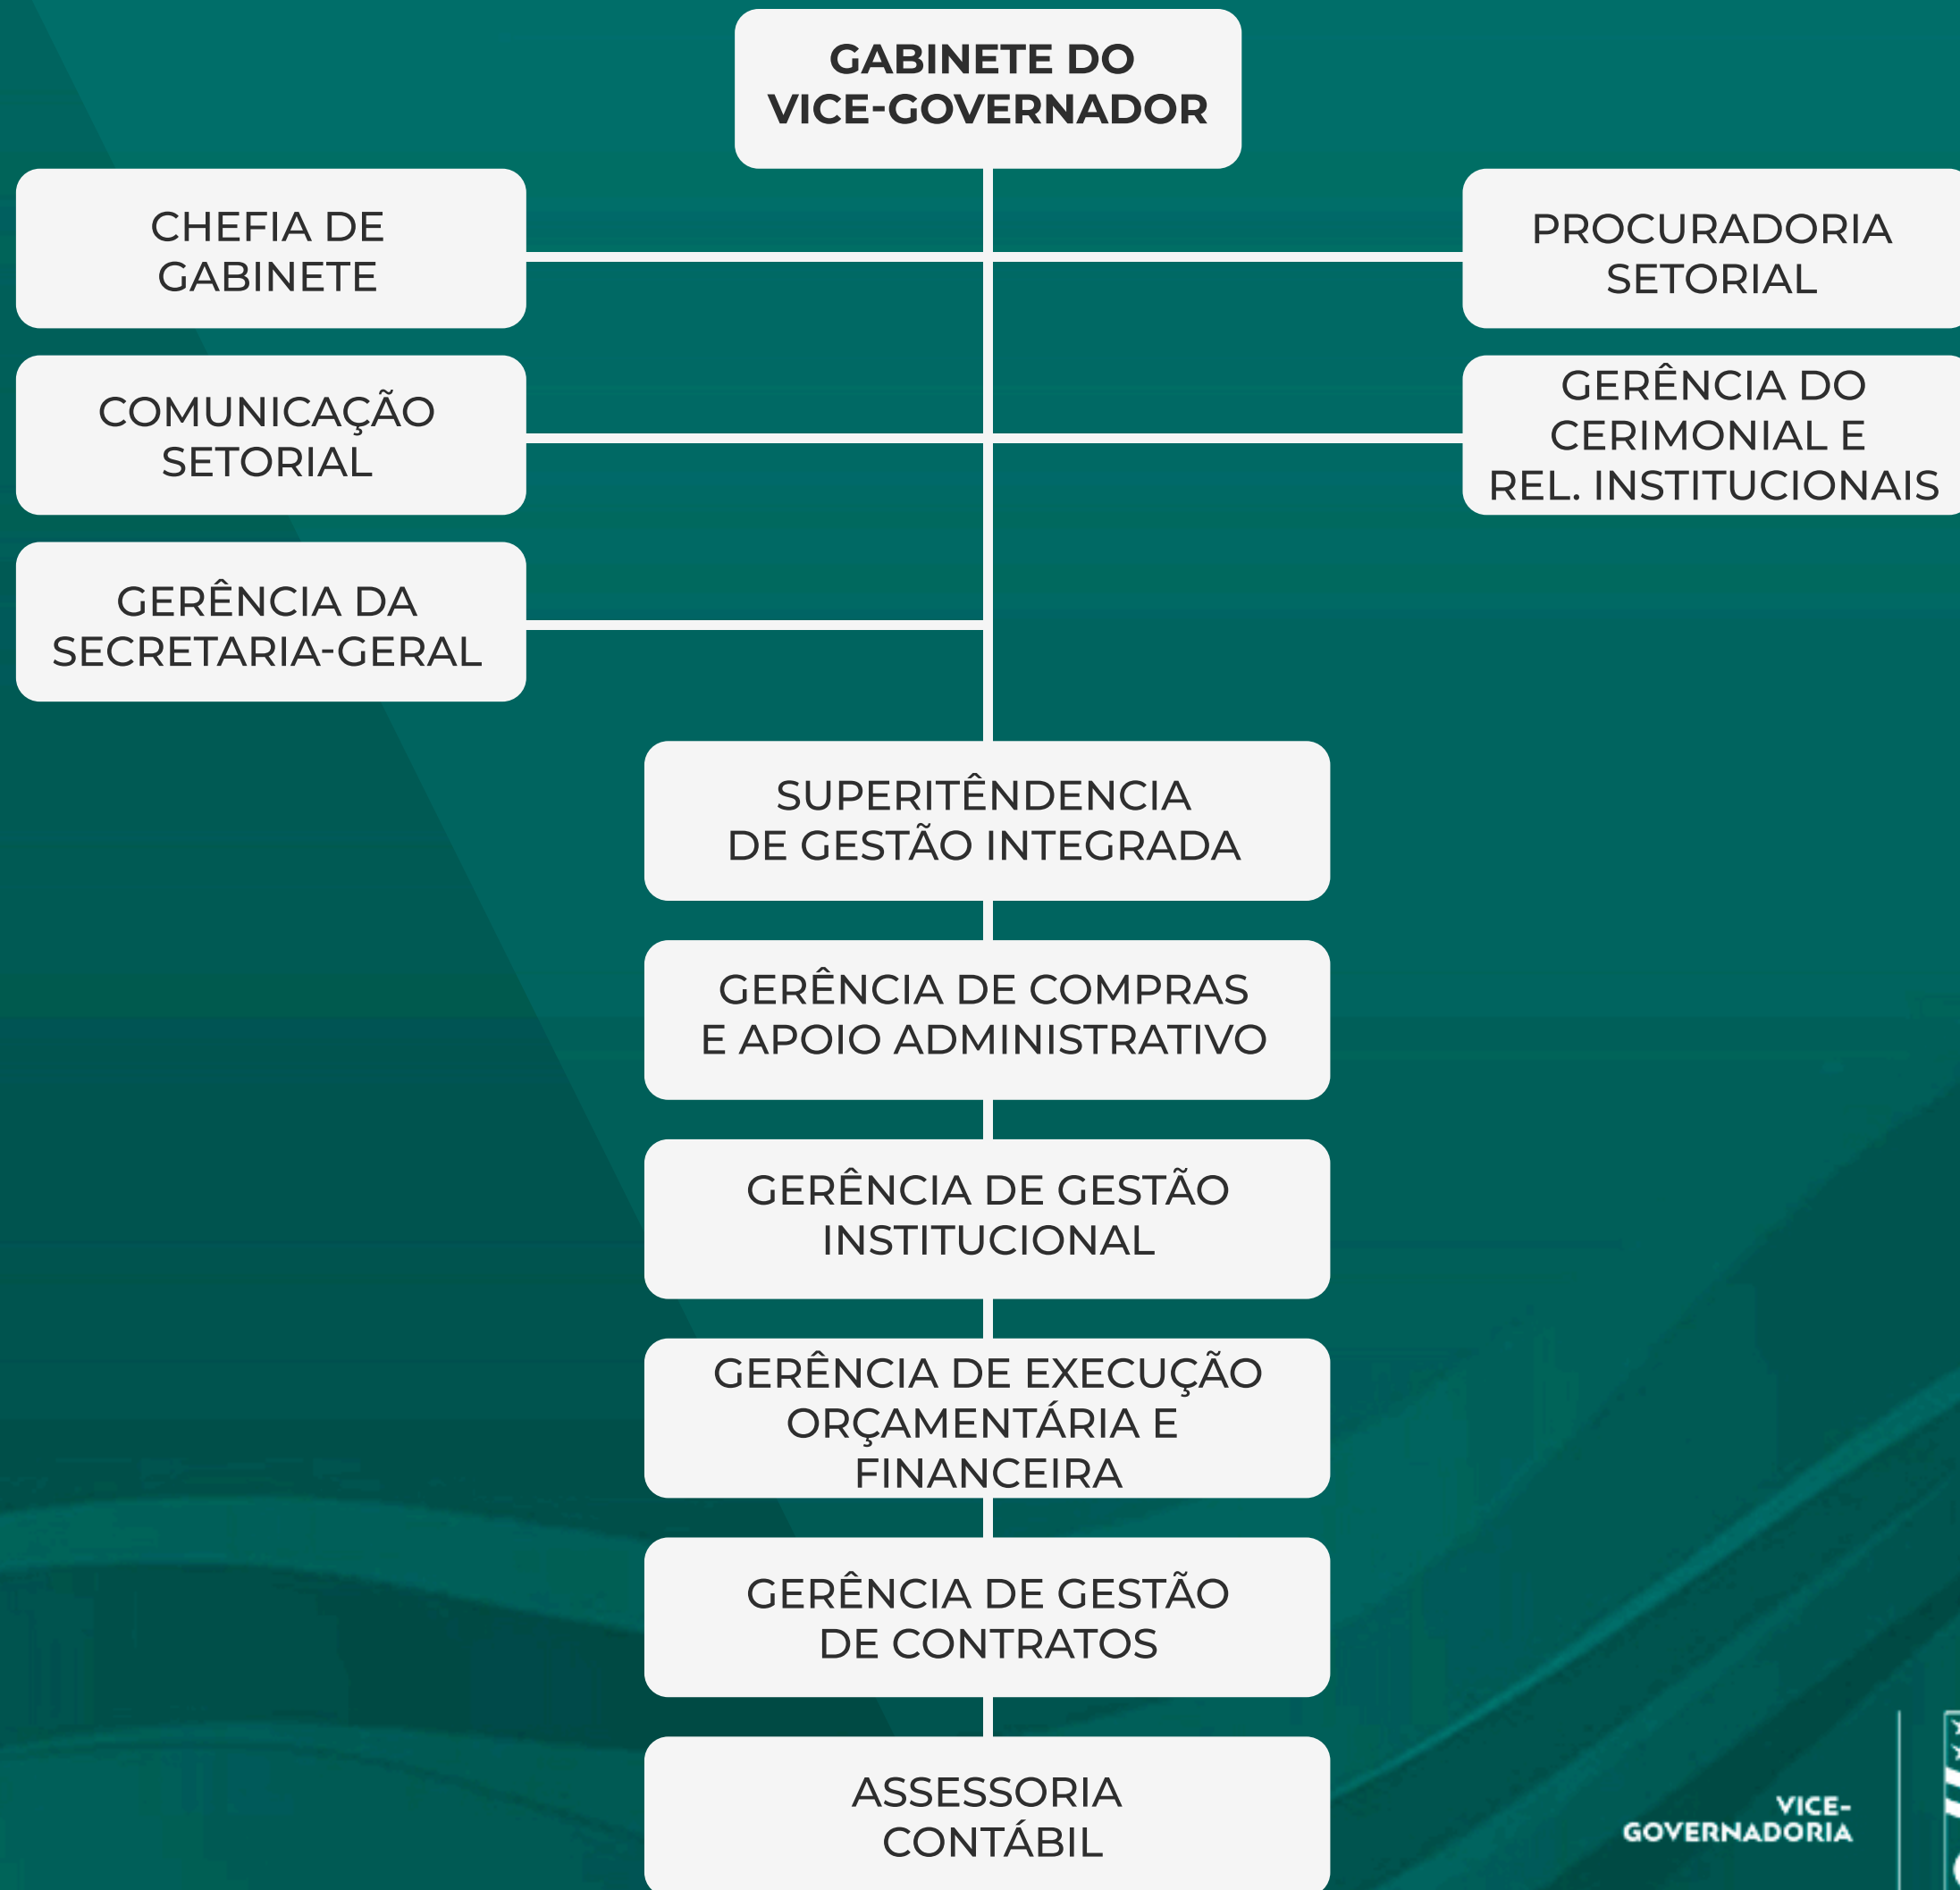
GABINETE DO VICE-GOVERNADOR

CHEFIA DE GABINETE

PROCURADORIA SETORIAL

COMUNICAÇÃO SETORIAL

GERÊNCIA DO CERIMONIAL E REL. INSTITUCIONAIS

GERÊNCIA DA SECRETARIA-GERAL

SUPERITÊNDENCIA DE GESTÃO INTEGRADA

GERÊNCIA DE COMPRAS E APOIO ADMINISTRATIVO

GERÊNCIA DE GESTÃO INSTITUCIONAL

GERÊNCIA DE EXECUÇÃO ORÇAMENTÁRIA E FINANCEIRA

GERÊNCIA DE GESTÃO DE CONTRATOS

ASSESSORIA CONTÁBIL

VICE-GOVERNADORIA